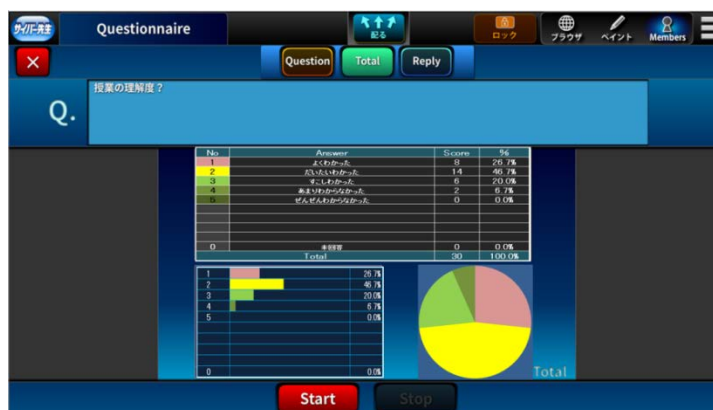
サイバー先生 Questionnaire 配る ロック ブラウザ ペイント Members

×

Question Total Reply

Q. 授業の理解度？

| No | Answer | Score | % |
|---|---|---|---|
| 1 | よくわかった | 8 | 26.7% |
| 2 | だいたいわかった | 14 | 46.7% |
| 3 | すこしわかった | 6 | 20.0% |
| 4 | あまりわからなかった | 2 | 6.7% |
| 5 | ぜんぜんわからなかった | 0 | 0.0% |
| 0 | 未回答 | 0 | 0.0% |
| | Total | 30 | 100.0% |

| | |
|---|---|
| 1 | 26.7% |
| 2 | 46.7% |
| 3 | 20.0% |
| 4 | 6.7% |
| 5 | 0.0% |
| 0 | 0.0% |

Total

Start Stop